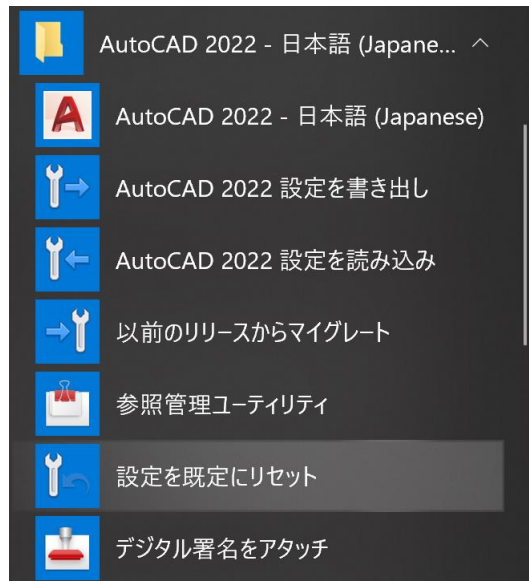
AutoCAD 2022 - 日本語 (Japane...

AutoCAD 2022 - 日本語 (Japanese)

AutoCAD 2022 設定を書き出し

AutoCAD 2022 設定を読み込み

以前のリリースからマイグレート

参照管理ユーティリティ

設定を既定にリセット

デジタル署名をアタッチ